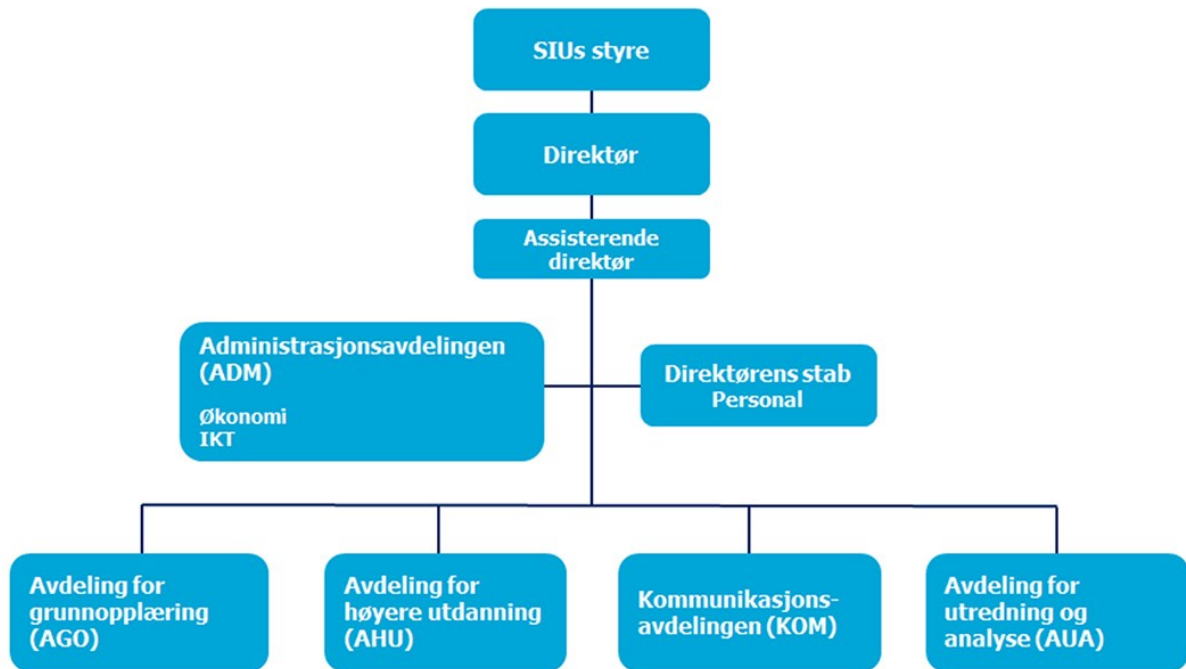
SIUs styre

Direktør

Assisterende direktør

Administrasjonsavdelingen (ADM)

Økonomi
IKT

Direktørens stab
Personal

Avdeling for grunnopplæring (AGO)

Avdeling for høyere utdanning (AHU)

Kommunikasjonsavdelingen (KOM)

Avdeling for utredning og analyse (AUA)